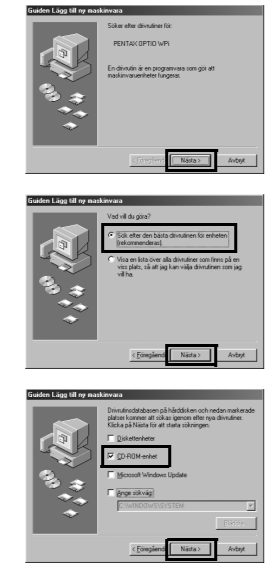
Guiden Lägg till ny maskinvara

Söker efter drivrutiner för:

PENTAX OPTIO WPi

En drivrutin är ett programvara som gör att maskinvaruenheter fungerar.

< Föregående Nästa > Avbryt

Guiden Lägg till ny maskinvara

Vad vill du göra?

Sök efter den bästa drivrutinen för enheten (rekommenderas).

Visa en lista över alla drivrutiner som finns på en viss plats, så att jag kan välja drivrutinen som jag vill ha.

< Föregående Nästa > Avbryt

Guiden Lägg till ny maskinvara

Drivrutinsdatabasen på hårddisken och nedan markerade platser kommer att sökas igenom efter nya drivrutiner. Klicka på Nästa för att starta sökningen.

Diskettenheter

CD-ROM-enhet

Microsoft Windows Update

Ange sökväg:

C:\WINDOWS\SYSTEM

Bläddra...

< Föregående Nästa > Avbryt